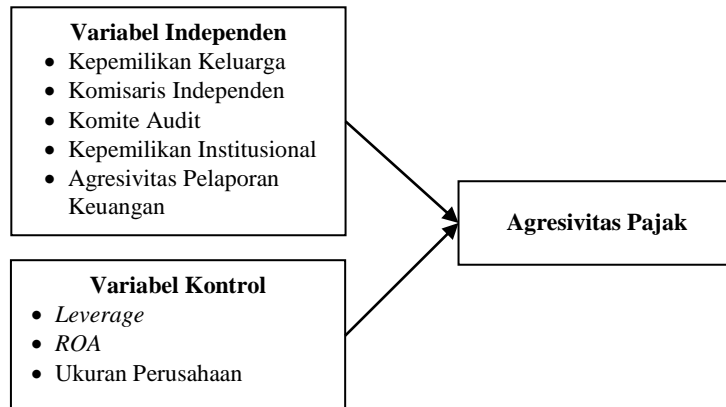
**Variabel Independen**
- Kepemilikan Keluarga
- Komisaris Independen
- Komite Audit
- Kepemilikan Institusional
- Agresivitas Pelaporan Keuangan

**Agresivitas Pajak**

**Variabel Kontrol**
- *Leverage*
- *ROA*
- Ukuran Perusahaan